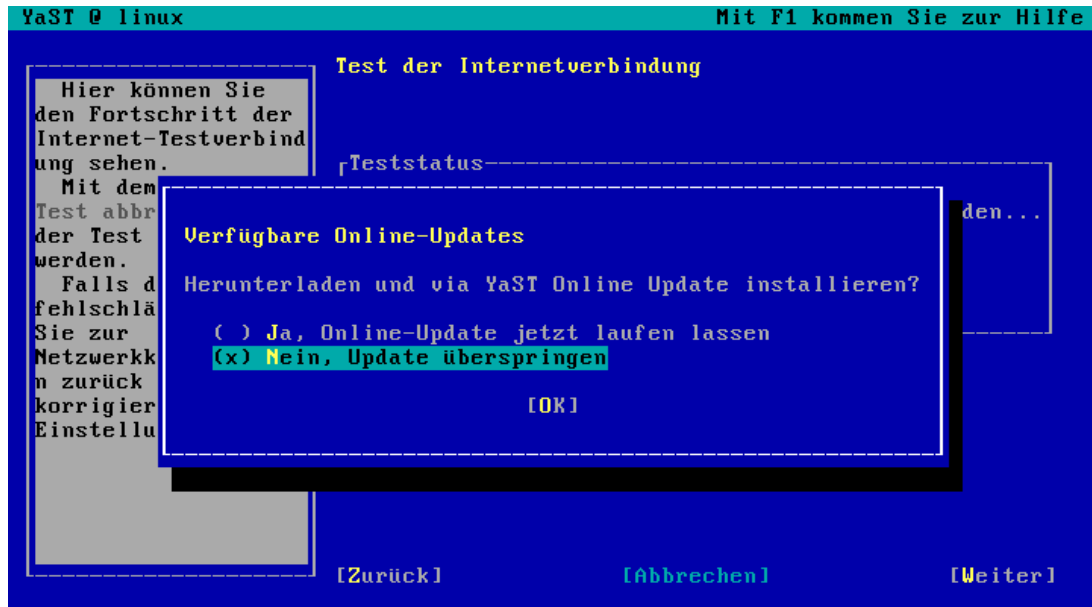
YaST @ linux

Mit F1 kommen Sie zur Hilfe

Test der Internetverbindung

Hier können Sie den Fortschritt der Internet-Testverbindung sehen.
Mit dem
Test abbr
der Test
werden.
Falls d
fehlschlä
Sie zur
Netzwerkk
n zurück
korrigier
Einstellu

Teststatus

den...

Verfügbare Online-Updates

Herunterladen und via YaST Online Update installieren?

( ) Ja, Online-Update jetzt laufen lassen
(x) Nein, Update überspringen

[OK]

[Zurück]

[Abbrechen]

[Weiter]